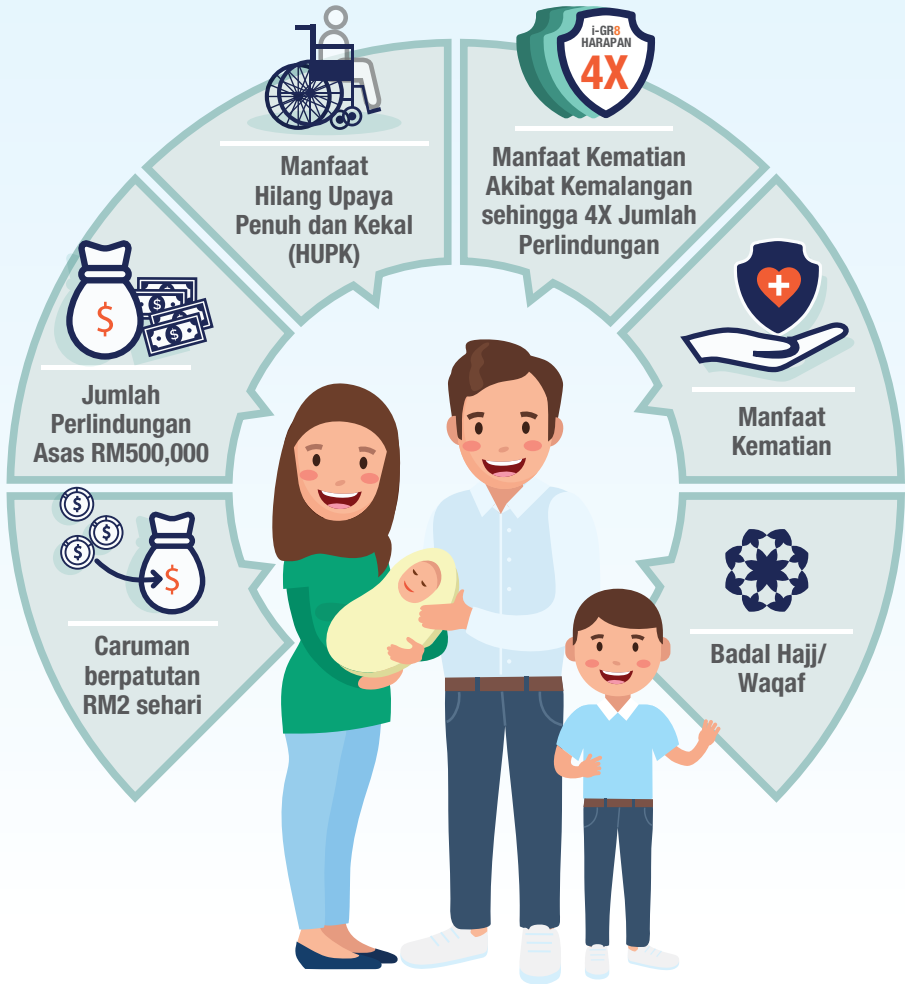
Manfaat Hilang Upaya Penuh dan Kekal (HUPK)

i-GR8 HARAPAN 4X

Manfaat Kematian Akibat Kemalangan sehingga 4X Jumlah Perlindungan

Jumlah Perlindungan Asas RM500,000

Manfaat Kematian

Caruman berpatutan RM2 sehari

Badal Hajj/ Waqaf